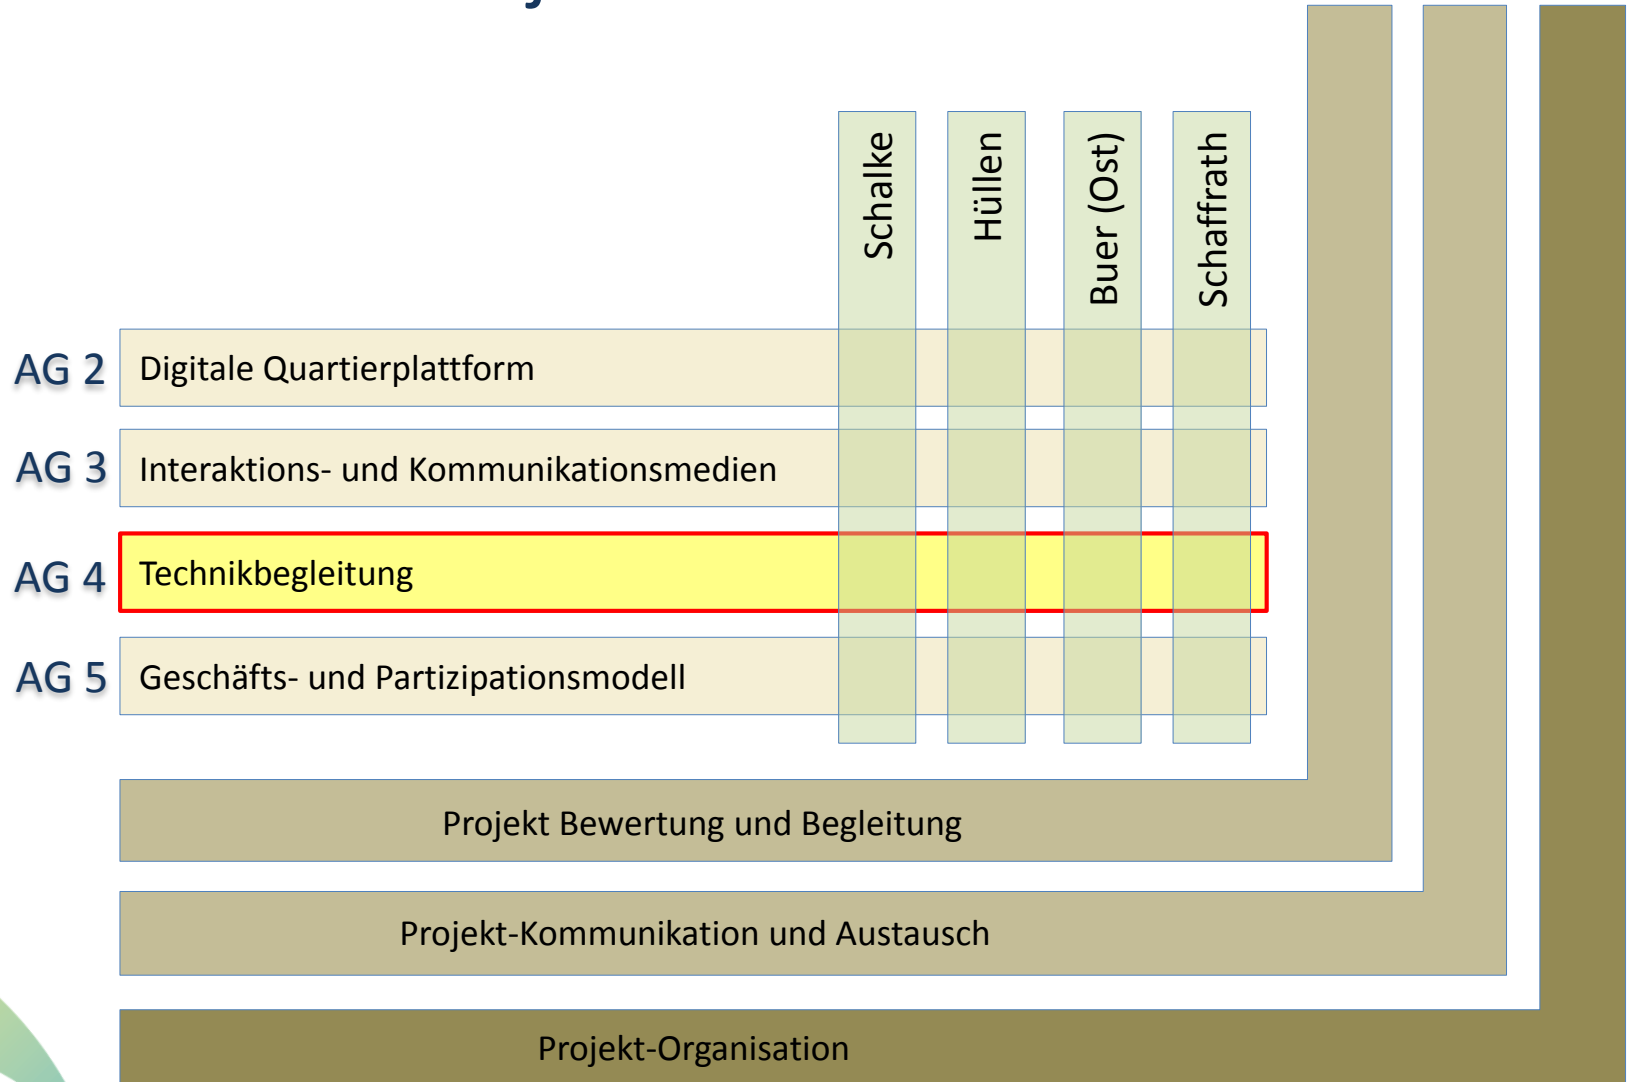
Schalke

Hüllen

Buer (Ost)

Schaffrath

AG 2 Digitale Quartierplattform

AG 3 Interaktions- und Kommunikationsmedien

AG 4 Technikbegleitung

AG 5 Geschäfts- und Partizipationsmodell

Projekt Bewertung und Begleitung

Projekt-Kommunikation und Austausch

Projekt-Organisation